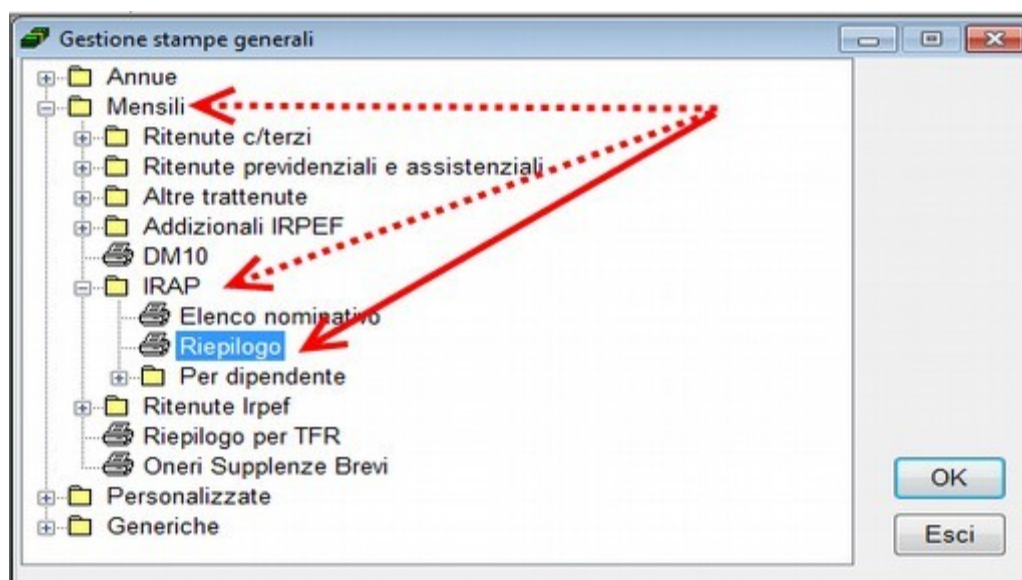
Gestione stampe generali

Annue
Mensili
Ritenute c/terzi
Ritenute previdenziali e assistenziali
Altre trattenute
Addizionali IRPEF
DM10
IRAP
Elenco nominativo
Riepilogo
Per dipendente
Ritenute Irpef
Riepilogo per TFR
Oneri Supplenze Brevi
Personalizzate
Generiche

OK
Esci